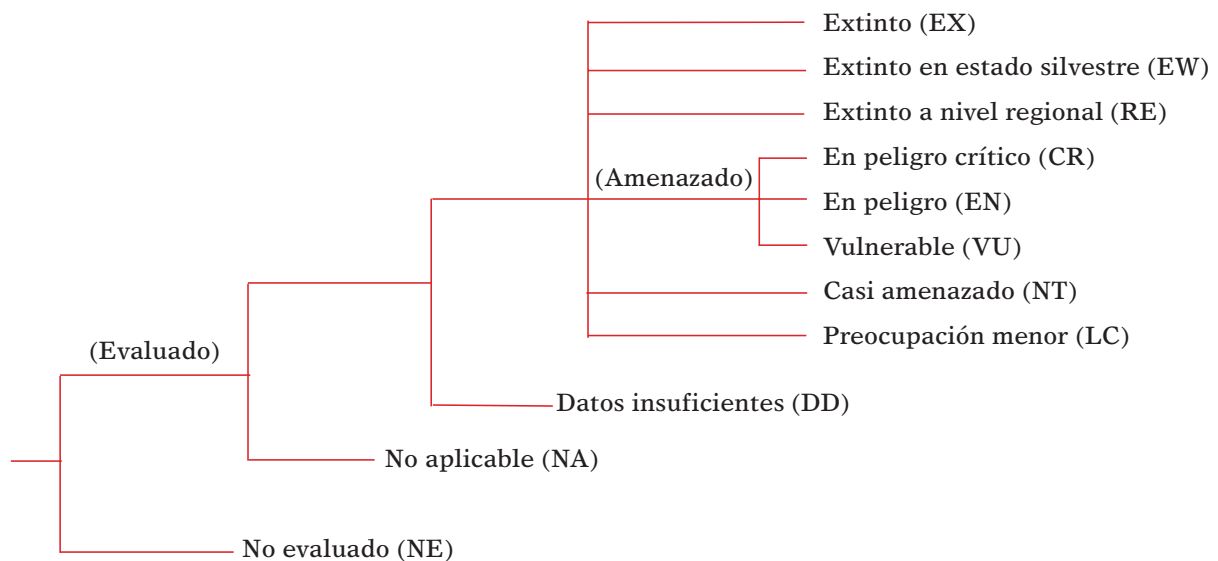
Extinto (EX)

Extinto en estado silvestre (EW)

Extinto a nivel regional (RE)

(Amenazado)

En peligro crítico (CR)

En peligro (EN)

Vulnerable (VU)

Casi amenazado (NT)

Preocupación menor (LC)

(Evaluado)

Datos insuficientes (DD)

No aplicable (NA)

No evaluado (NE)